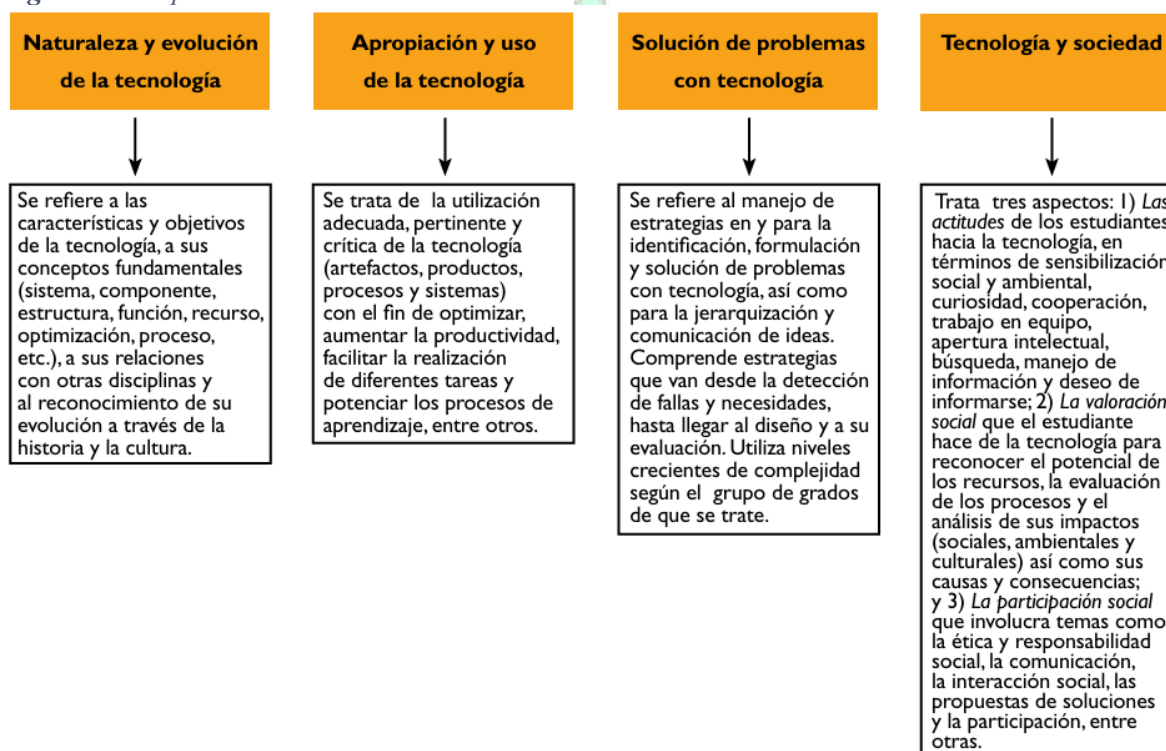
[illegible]

Naturaleza y evolución de la tecnología

Se refiere a las características y objetivos de la tecnología, a sus conceptos fundamentales (sistema, componente, estructura, función, recurso, optimización, proceso, etc.), a sus relaciones con otras disciplinas y al reconocimiento de su evolución a través de la historia y la cultura.

Apropiación y uso de la tecnología

Se trata de la utilización adecuada, pertinente y crítica de la tecnología (artefactos, productos, procesos y sistemas) con el fin de optimizar, aumentar la productividad, facilitar la realización de diferentes tareas y potenciar los procesos de aprendizaje, entre otros.

Solución de problemas con tecnología

Se refiere al manejo de estrategias en y para la identificación, formulación y solución de problemas con tecnología, así como para la jerarquización y comunicación de ideas. Comprende estrategias que van desde la detección de fallas y necesidades, hasta llegar al diseño y a su evaluación. Utiliza niveles crecientes de complejidad según el grupo de grados de que se trate.

Tecnología y sociedad

Trata tres aspectos: 1) *Las actitudes* de los estudiantes hacia la tecnología, en términos de sensibilización social y ambiental, curiosidad, cooperación, trabajo en equipo, apertura intelectual, búsqueda, manejo de información y deseo de informarse; 2) *La valoración social* que el estudiante hace de la tecnología para reconocer el potencial de los recursos, la evaluación de los procesos y el análisis de sus impactos (sociales, ambientales y culturales) así como sus causas y consecuencias; y 3) *La participación social* que involucra temas como la ética y responsabilidad social, la comunicación, la interacción social, las propuestas de soluciones y la participación, entre otras.